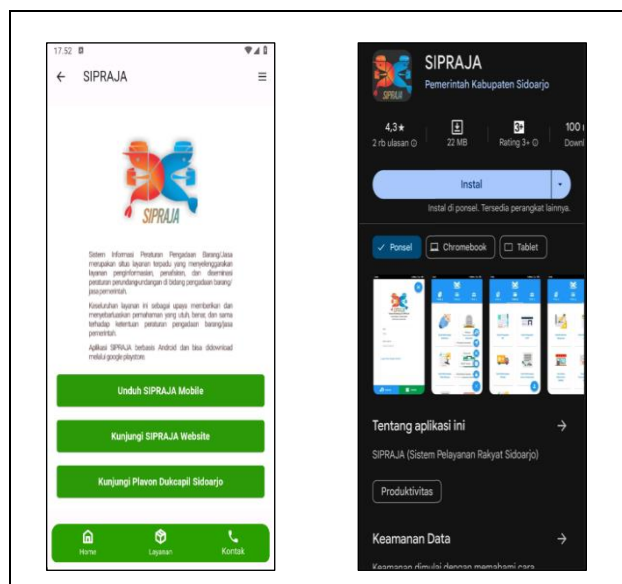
17.52

SIPRAJA

SIPRAJA

Sistem Informasi Peraturan Pengadaan Barang/Jasa merupakan situs layanan terpadu yang menyelenggarakan layanan penginformasian, penafsiran, dan diseminasi peraturan perundang-undangan di bidang pengadaan barang/jasa pemerintah.

Keseluruhan layanan ini sebagai upaya memberikan dan menyebarluaskan pemahaman yang utuh, benar, dan sama terhadap ketentuan peraturan pengadaan barang/jasa pemerintah.

Aplikasi SIPRAJA berbasis Android dan bisa didownload melalui google playstore.

Unduh SIPRAJA Mobile

Kunjungi SIPRAJA Website

Kunjungi Plavon Dukcapil Sidoarjo

Home Layanan Kontak

SIPRAJA
Pemerintah Kabupaten Sidoarjo

4,3★
2 rb ulasan

22 MB

3+
Rating 3+

100
Down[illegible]

Instal

Instal di ponsel. Tersedia perangkat lainnya.

Ponsel Chromebook Tablet

Tentang aplikasi ini

SIPRAJA (Sistem Pelayanan Rakyat Sidoarjo)

Produktivitas

Keamanan Data

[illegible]